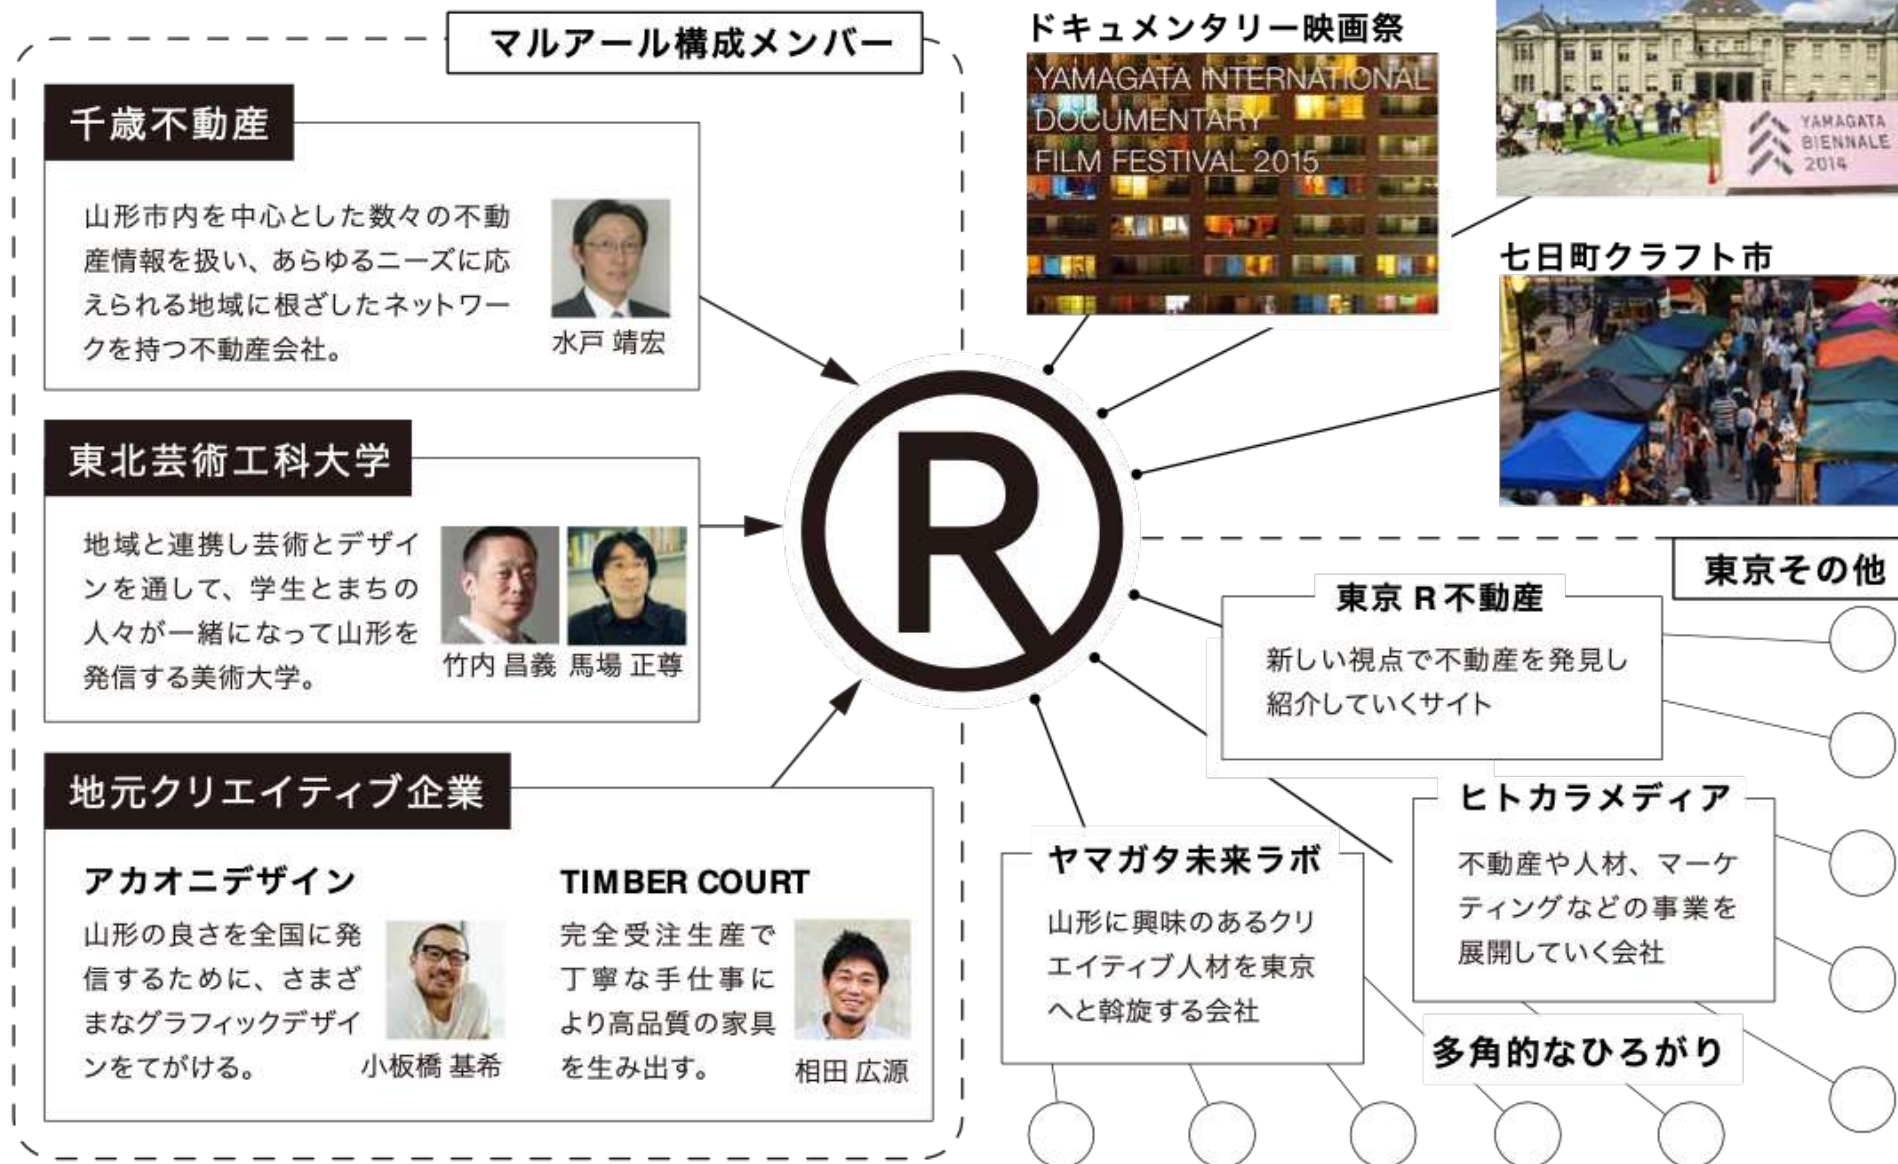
マルアール構成メンバー

千歳不動産

山形市内を中心とした数々の不動産情報を扱い、あらゆるニーズに応えられる地域に根ざしたネットワークを持つ不動産会社。

水戸 靖宏

東北芸術工科大学

地域と連携し芸術とデザインを通して、学生とまちの人々が一緒になって山形を発信する美術大学。

竹内 昌義　馬場 正尊

地元クリエイティブ企業

アカオニデザイン

山形の良さを全国に発信するために、さまざまなグラフィックデザインをてがける。

小板橋 基希

TIMBER COURT

完全受注生産で丁寧な手仕事により高品質の家具を生み出す。

相田 広源

ドキュメンタリー映画祭

YAMAGATA INTERNATIONAL DOCUMENTARY FILM FESTIVAL 2015

YAMAGATA BIENNALE 2014

七日町クラフト市

東京その他

東京 R 不動産

新しい視点で不動産を発見し紹介していくサイト

ヒトカラメディア

不動産や人材、マーケティングなどの事業を展開していく会社

ヤマガタ未来ラボ

山形に興味のあるクリエイティブ人材を東京へと斡旋する会社

多角的なひろがり